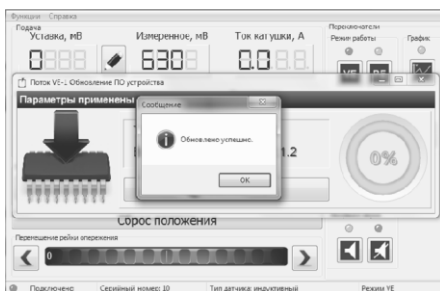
Функции Справка
Подача
Уставка, мВ
0
Измеренное, мВ
630
Ток катушки, А
0.0
Переключатели
Режим работы
График
VE
RE
Поток VE-1 Обновление ПО устройства
Параметры применены
Сообщение
Обновлено успешно.
OK
1.2
0%
Сброс положения
Перемещение рейки опережения
0
Подключено
Серийный номер: 10
Тип датчика: индуктивный
Режим VE